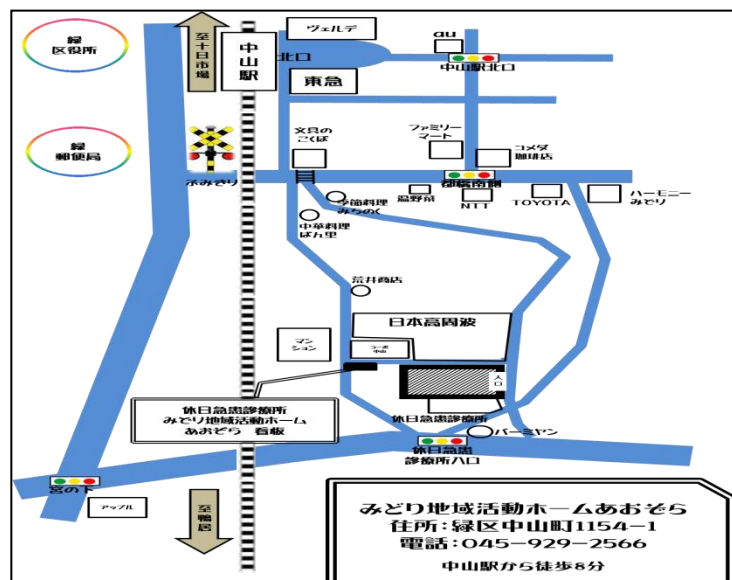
緑区役所

緑郵便局

至十日市場

中山駅

北口

ヴェルデ

au

中山駅北口

東急

文具のごくぼ

ファミリーマート

コメダ珈琲店

ふみきり

都橋南側

季節料理みちのく

温野菜

NTT

TOYOTA

ハーモニーみどり

中華料理ばん里

荒井商店

日本高周波

マンション

コーポ中山

入口

休日急患診療所

休日急患診療所
みどり地域活動ホーム
あおぞら　看板

バーミヤン

休日急患診療所入口

宮の下

アップル

至鴨居

みどり地域活動ホームあおぞら
住所：緑区中山町1154−1
電話：045−929−2566
中山駅から徒歩8分